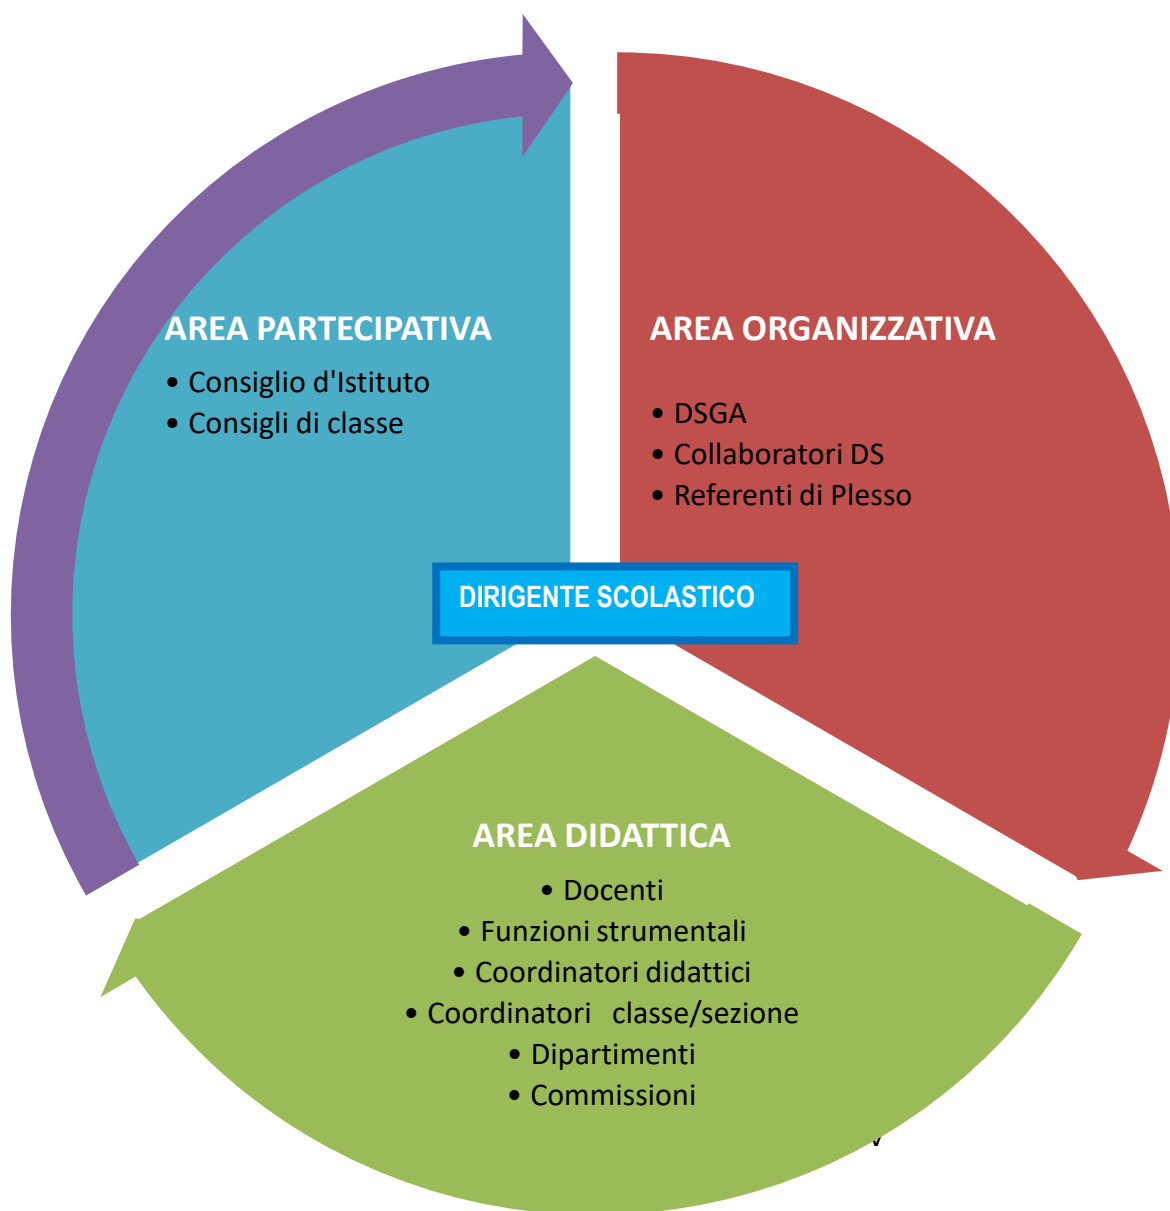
AREA PARTECIPATIVA

• Consiglio d'Istituto
• Consigli di classe

AREA ORGANIZZATIVA

• DSGA
• Collaboratori DS
• Referenti di Plesso

DIRIGENTE SCOLASTICO

AREA DIDATTICA

• Docenti
• Funzioni strumentali
• Coordinatori didattici
• Coordinatori classe/sezione
• Dipartimenti
• Commissioni